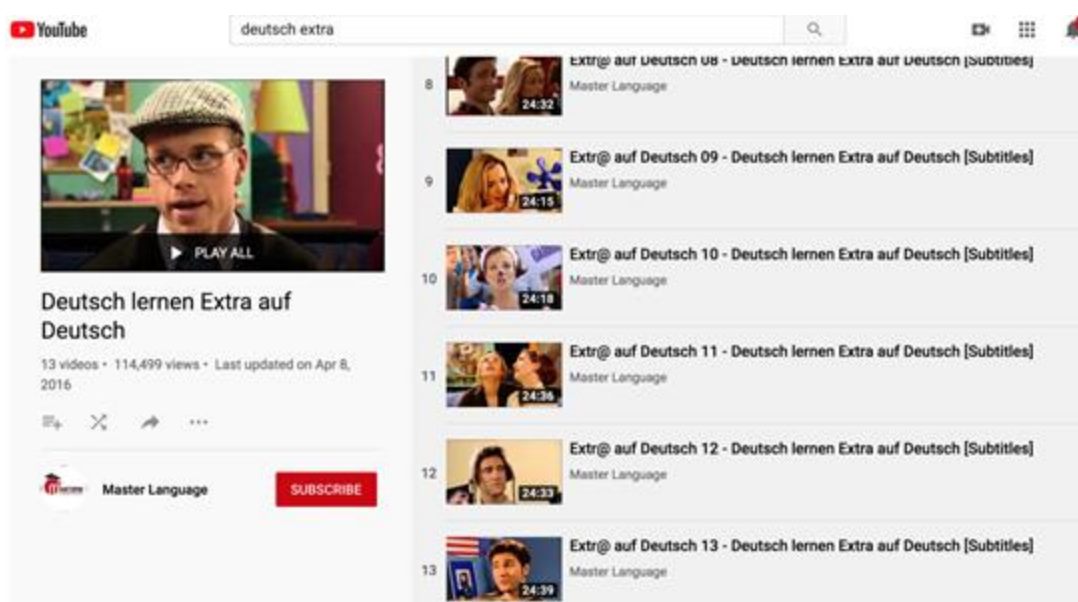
YouTube

deutsch extra

PLAY ALL

Deutsch lernen Extra auf Deutsch

13 videos • 114,499 views • Last updated on Apr 8, 2016

Master Language

SUBSCRIBE

8
24:32
Extr@ auf Deutsch 08 - Deutsch lernen Extra auf Deutsch [Subtitles]
Master Language

9
24:15
Extr@ auf Deutsch 09 - Deutsch lernen Extra auf Deutsch [Subtitles]
Master Language

10
24:18
Extr@ auf Deutsch 10 - Deutsch lernen Extra auf Deutsch [Subtitles]
Master Language

11
24:36
Extr@ auf Deutsch 11 - Deutsch lernen Extra auf Deutsch [Subtitles]
Master Language

12
24:33
Extr@ auf Deutsch 12 - Deutsch lernen Extra auf Deutsch [Subtitles]
Master Language

13
24:39
Extr@ auf Deutsch 13 - Deutsch lernen Extra auf Deutsch [Subtitles]
Master Language